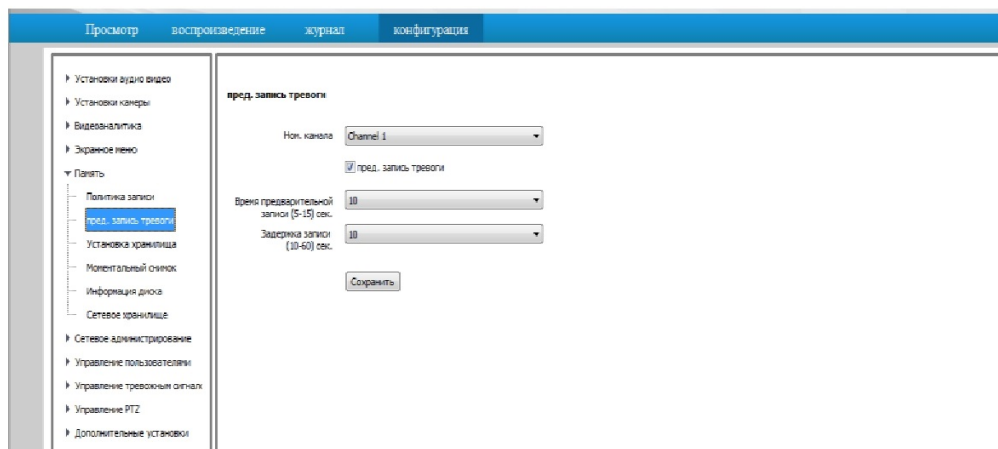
Просмотр воспроизведение журнал конфигурация

Установки аудио видео
Установки камеры
Видеоаналитика
Экранное меню
Память
Политика записи
пред. запись тревоги
Установка хранилища
Моментальный снимок
Информация диска
Сетевое хранилище
Сетевое администрирование
Управление пользователями
Управление тревожным сигнал
Управление PTZ
Дополнительные установки

пред. запись тревоги

Ном. канала Channel 1

пред. запись тревоги

Время предварительной записи (5-15) сек. 10

Задержка записи (10-60) сек. 10

Сохранить